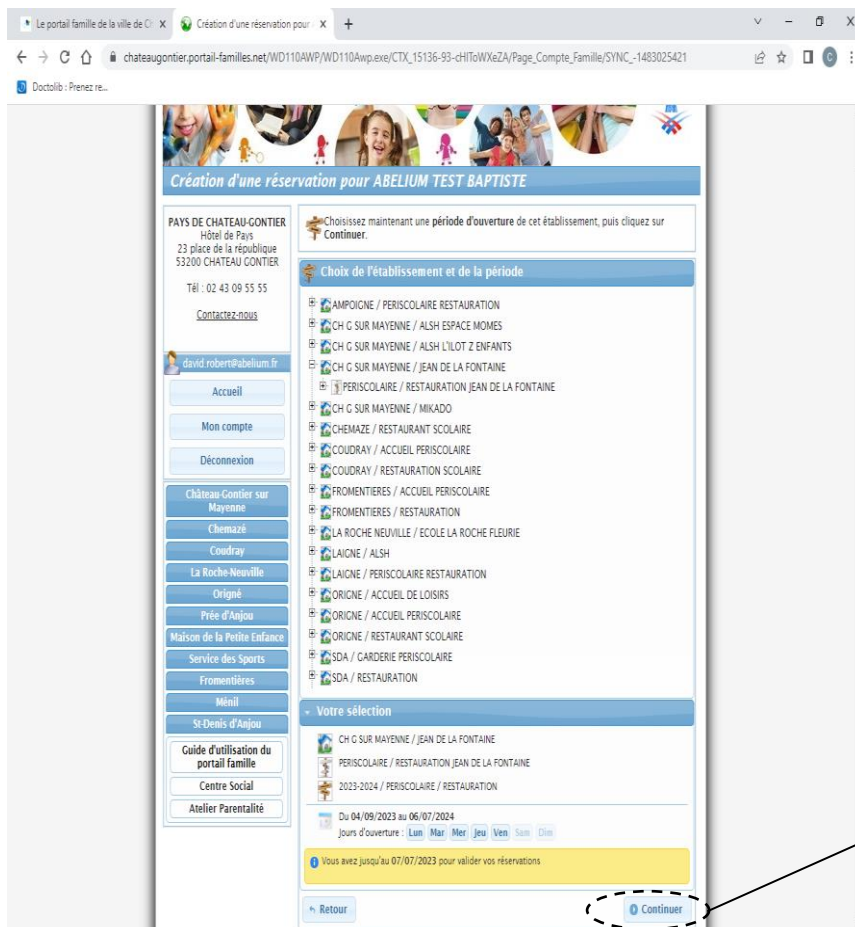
Le portail famille de la ville de C X Création d'une réservation pour X +

chateaugontier.portail-familles.net/WD110AWP/WD110Awp.exe/CTX_15136-93-cHIToWXeZA/Page_Compte_Famille/SYNC_-1483025421

Doctolib : Prenez re...

Création d'une réservation pour ABELIUM TEST BAPTISTE

PAYS DE CHATEAU-GONTIER
Hôtel de Pays
23 place de la république
53200 CHATEAU GONTIER

Tél : 02 43 09 55 55

Contactez-nous

david.robert@abelium.fr

Accueil

Mon compte

Déconnexion

Château-Gontier sur Mayenne

Chemazé

Coudray

La Roche-Neuville

Origné

Prée d'Anjou

Maison de la Petite Enfance

Service des Sports

Fromentières

Ménil

St-Denis d'Anjou

Guide d'utilisation du portail famille

Centre Social

Atelier Parentalité

Choisissez maintenant une période d'ouverture de cet établissement, puis cliquez sur Continuer.

Choix de l'établissement et de la période

AMPOIGNE / PERISCOLAIRE RESTAURATION
CH G SUR MAYENNE / ALSH ESPACE MOMES
CH G SUR MAYENNE / ALSH L'ILOT Z ENFANTS
CH G SUR MAYENNE / JEAN DE LA FONTAINE
PERISCOLAIRE / RESTAURATION JEAN DE LA FONTAINE
CH G SUR MAYENNE / MIKADO
CHEMAZE / RESTAURANT SCOLAIRE
COUDRAY / ACCUEIL PERISCOLAIRE
COUDRAY / RESTAURATION SCOLAIRE
FROMENTIERES / ACCUEIL PERISCOLAIRE
FROMENTIERES / RESTAURATION
LA ROCHE NEUVILLE / ECOLE LA ROCHE FLEURIE
LAIGNE / ALSH
LAIGNE / PERISCOLAIRE RESTAURATION
ORIGNE / ACCUEIL DE LOISIRS
ORIGNE / ACCUEIL PERISCOLAIRE
ORIGNE / RESTAURANT SCOLAIRE
SDA / GARDERIE PERISCOLAIRE
SDA / RESTAURATION

Votre sélection

CH G SUR MAYENNE / JEAN DE LA FONTAINE
PERISCOLAIRE / RESTAURATION JEAN DE LA FONTAINE
2023-2024 / PERISCOLAIRE / RESTAURATION

Du 04/09/2023 au 06/07/2024
Jours d'ouverture : Lun Mar Mer Jeu Ven Sam Dim

Vous avez jusqu'au 07/07/2023 pour valider vos réservations

Retour

Continuer